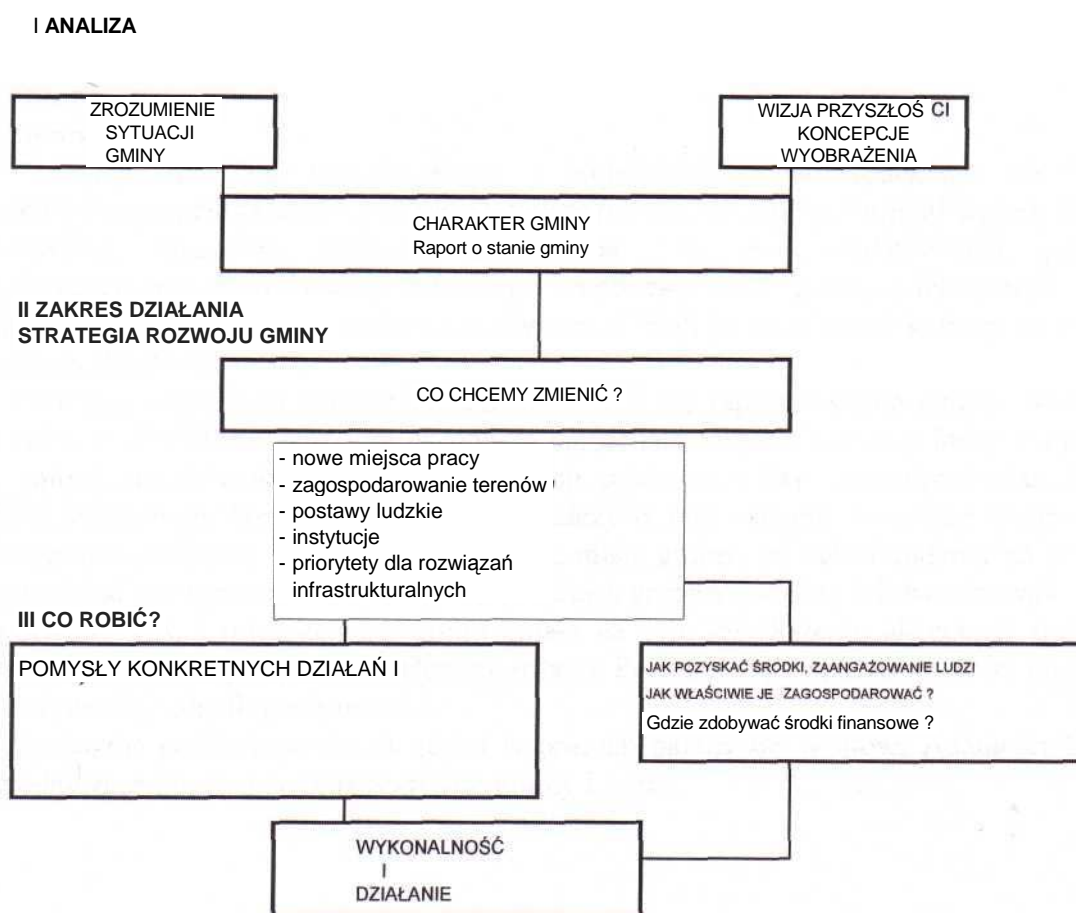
I ANALIZA

ZROZUMIENIE SYTUACJI GMINY

WIZJA PRZYSZŁOŚ CI KONCEPCJE WYOBRAŻENIA

CHARAKTER GMINY
Raport o stanie gminy

II ZAKRES DZIAŁANIA
STRATEGIA ROZWOJU GMINY

CO CHCEMY ZMIENIĆ ?

- nowe miejsca pracy
- zagospodarowanie terenów
- postawy ludzkie
- instytucje
- priorytety dla rozwiązań infrastrukturalnych

III CO ROBIĆ?

POMYSŁY KONKRETNYCH DZIAŁAŃ I

JAK POZYSKAĆ ŚRODKI, ZAANGAŻOWANIE LUDZI
JAK WŁAŚCIWIE JE ZAGOSPODAROWAĆ ?
Gdzie zdobywać środki finansowe ?

WYKONALNOŚĆ
I
DZIAŁANIE